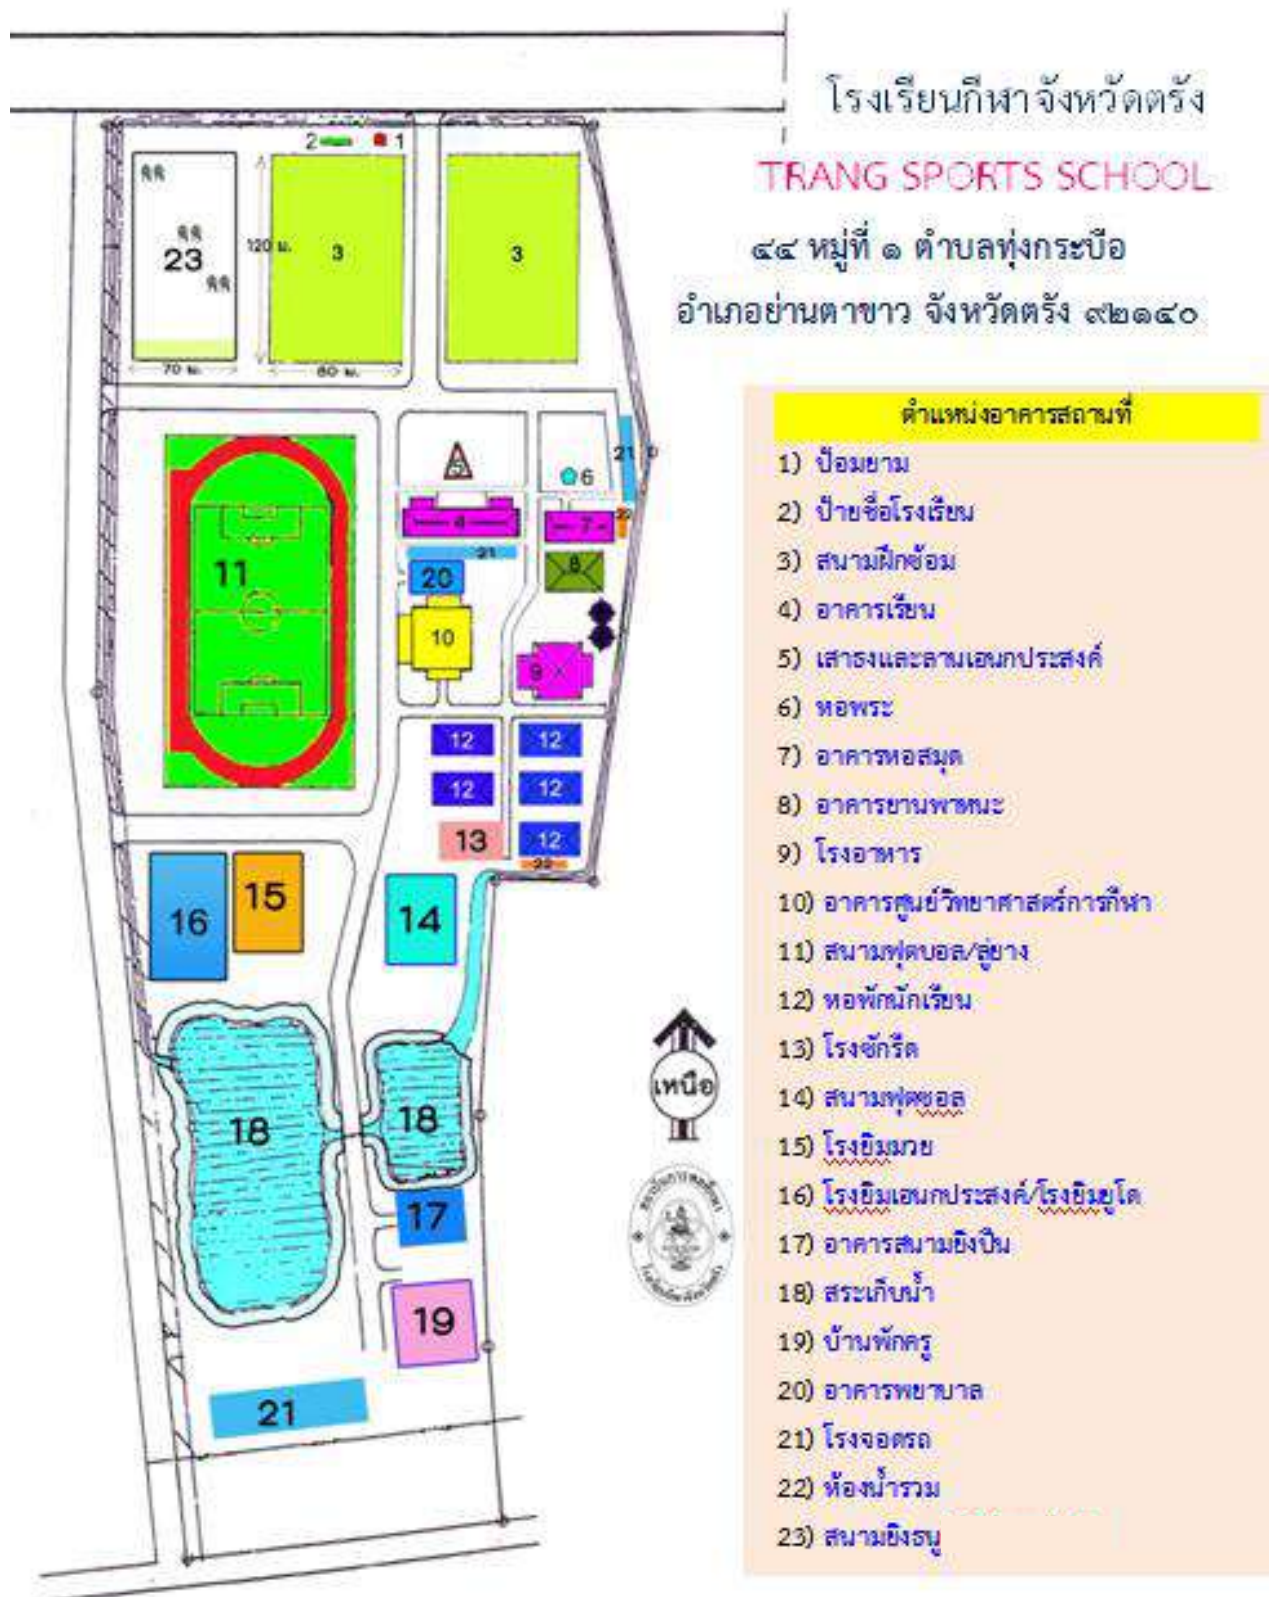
โรงเรียนกีฬาจังหวัดตรัง

TRANG SPORTS SCHOOL

๔๔ หมู่ที่ ๑ ตำบลทุ่งกระบือ
อำเภอย่านตาขาว จังหวัดตรัง ๙๒๑๔๐

ตำแหน่งอาคารสถานที่

1) ป้อมยาม
2) ป้ายชื่อโรงเรียน
3) สนามฝึกซ้อม
4) อาคารเรียน
5) เสาธงและลานเอนกประสงค์
6) หอพระ
7) อาคารหอสมุด
8) อาคารยานพาหนะ
9) โรงอาหาร
10) อาคารศูนย์วิทยาศาสตร์การกีฬา
11) สนามฟุตบอล/ลู่ยาง
12) หอพักนักเรียน
13) โรงซักรีด
14) สนามฟุตซอล
15) โรงยิมมวย
16) โรงยิมเอนกประสงค์/โรงยิมยูโด
17) อาคารสนามยิงปืน
18) สระเก็บน้ำ
19) บ้านพักครู
20) อาคารพยาบาล
21) โรงจอดรถ
22) ห้องน้ำรวม
23) สนามยิงธนู

2 1
23
120 ม.
3
3
70 ม.
80 ม.
5
6
21
4
7
22
21
8
20
10
9
11
12
12
12
12
12
13
22
16
15
14
18
18
17
19
21
เหนือ
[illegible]